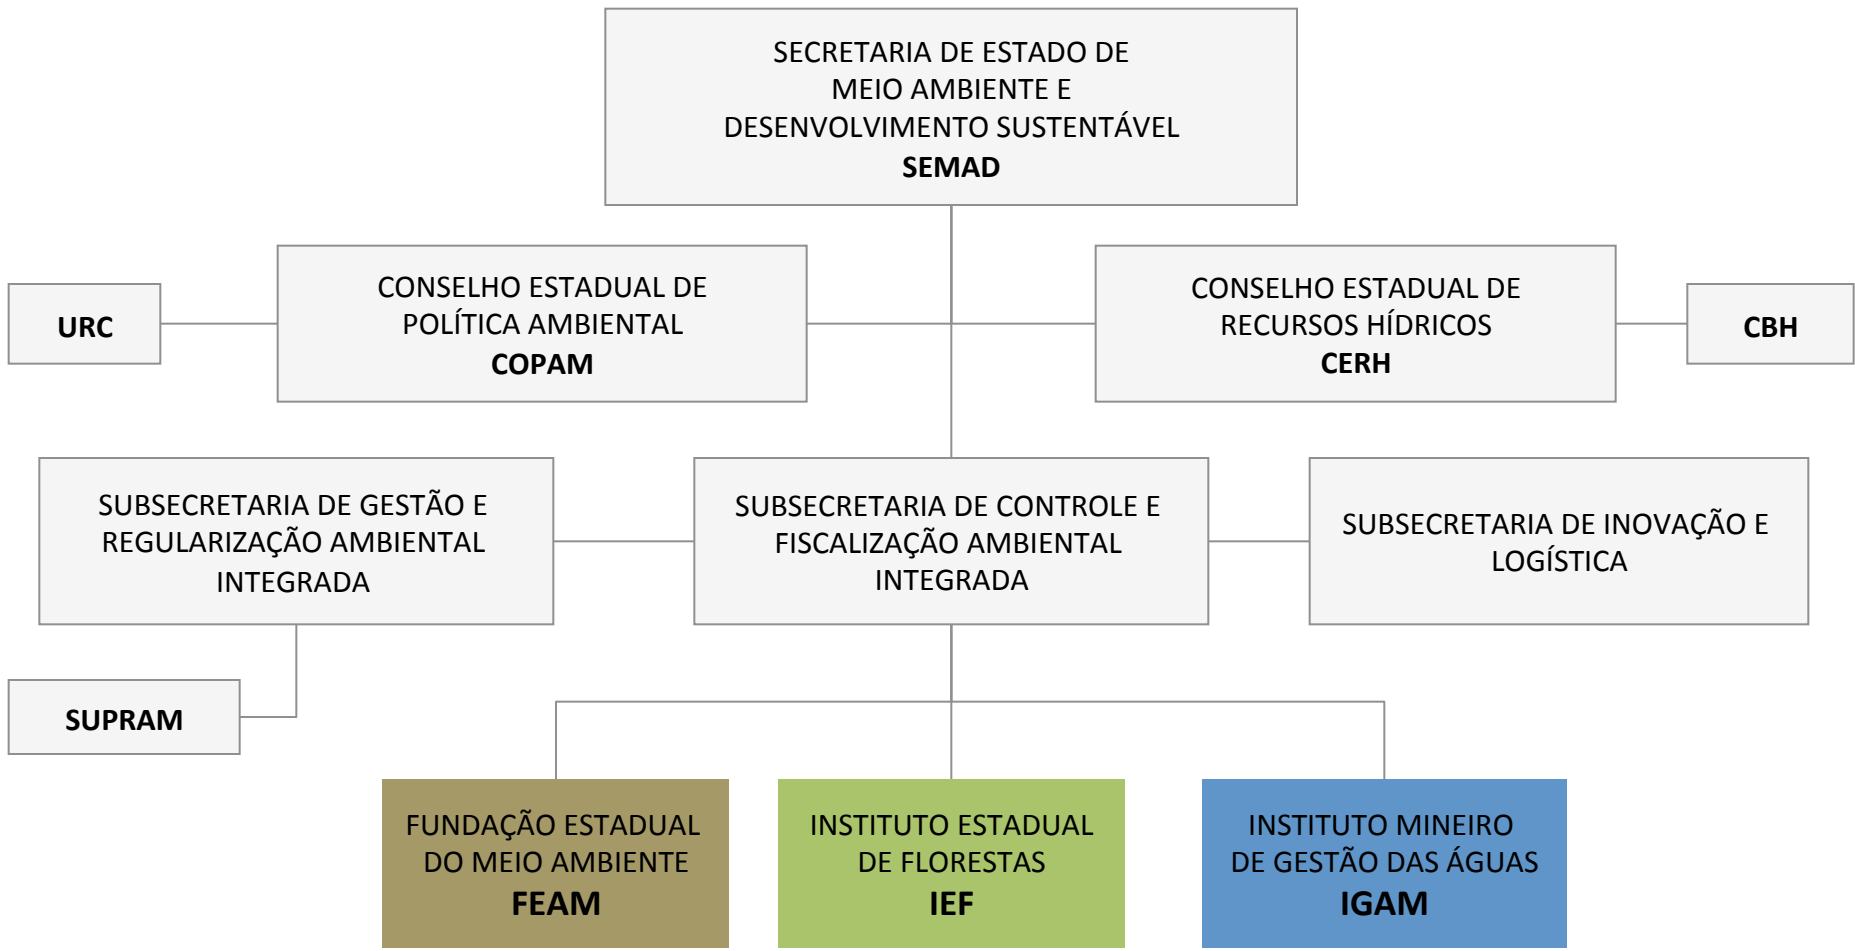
SECRETARIA DE ESTADO DE MEIO AMBIENTE E DESENVOLVIMENTO SUSTENTÁVEL
SEMAD

URC

CONSELHO ESTADUAL DE POLÍTICA AMBIENTAL
COPAM

CONSELHO ESTADUAL DE RECURSOS HÍDRICOS
CERH

CBH

SUBSECRETARIA DE GESTÃO E REGULARIZAÇÃO AMBIENTAL INTEGRADA

SUBSECRETARIA DE CONTROLE E FISCALIZAÇÃO AMBIENTAL INTEGRADA

SUBSECRETARIA DE INOVAÇÃO E LOGÍSTICA

SUPRAM

FUNDAÇÃO ESTADUAL DO MEIO AMBIENTE
FEAM

INSTITUTO ESTADUAL DE FLORESTAS
IEF

INSTITUTO MINEIRO DE GESTÃO DAS ÁGUAS
IGAM